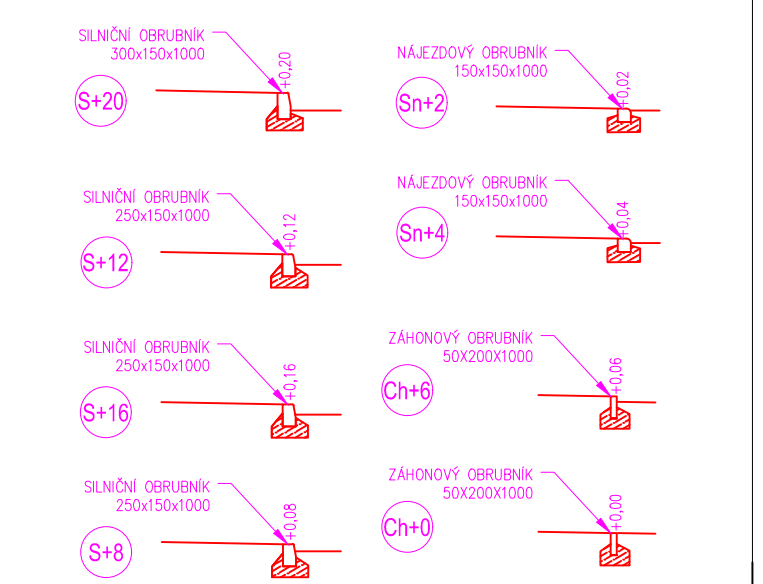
SILNIČNÍ OBRUBNÍK
300x150x1000
+0,20
S+20

NÁJEZDOVÝ OBRUBNÍK
150x150x1000
+0,02
Sn+2

SILNIČNÍ OBRUBNÍK
250x150x1000
+0,12
S+12

NÁJEZDOVÝ OBRUBNÍK
150x150x1000
+0,04
Sn+4

SILNIČNÍ OBRUBNÍK
250x150x1000
+0,16
S+16

ZÁHONOVÝ OBRUBNÍK
50X200X1000
+0,06
Ch+6

SILNIČNÍ OBRUBNÍK
250x150x1000
+0,08
S+8

ZÁHONOVÝ OBRUBNÍK
50X200X1000
+0,00
Ch+0